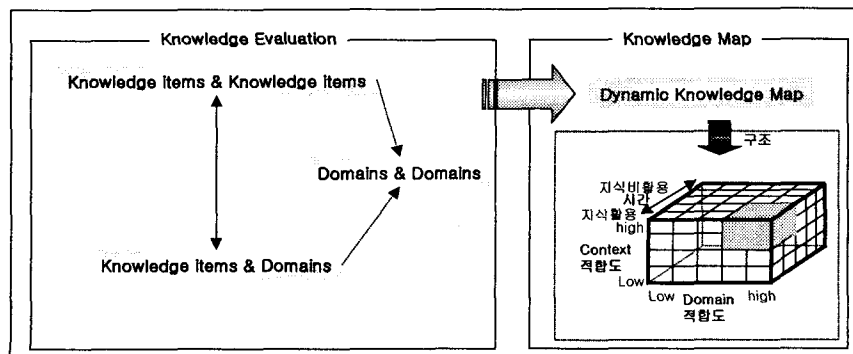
Knowledge Evaluation

Knowledge items & Knowledge items

Domains & Domains

Knowledge items & Domains

Knowledge Map

Dynamic Knowledge Map

구조

지식비활용
시간
지식활용
high

Context
적합도

Low

Low Domain high
적합도